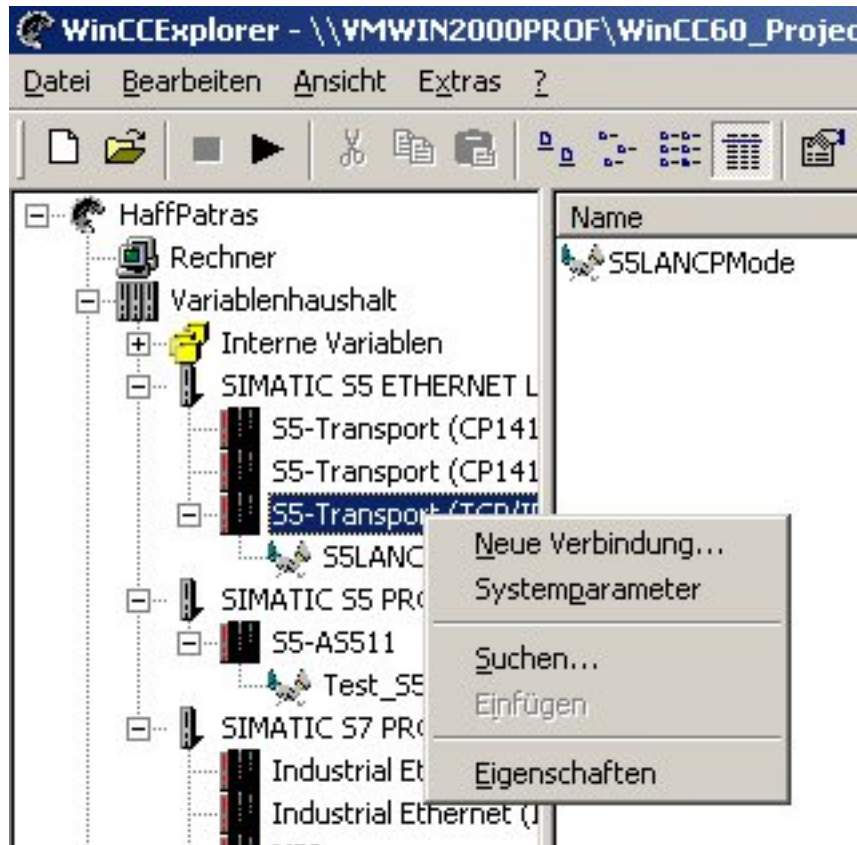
WinCCExplorer - \\VMWIN2000PROF\WinCC60_Projec

Datei Bearbeiten Ansicht Extras ?

HaffPatras
Rechner
Variablenhaushalt
Interne Variablen
SIMATIC S5 ETHERNET L
S5-Transport (CP141
S5-Transport (CP141
S5-Transport (TCP/I
S5LANC
SIMATIC S5 PRO
S5-AS511
Test_S5
SIMATIC S7 PRO
Industrial Et
Industrial Ethernet (I

Name
S5LANCPMode

Neue Verbindung...
Systemparameter
Suchen...
Einfügen
Eigenschaften